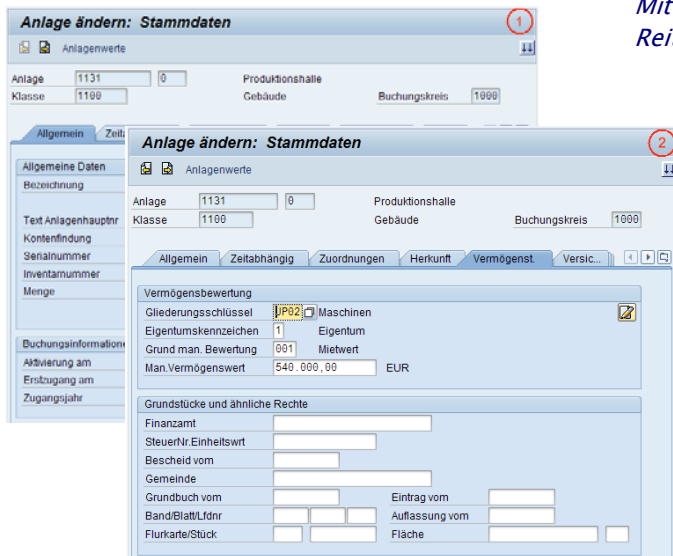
Anlage ändern: Stammdaten

1

Anlagenwerte

Anlage 1131 0 Produktionshalle
Klasse 1100 Gebäude Buchungskreis 1000

Allgemein Zeit

Allgemeine Daten
Bezeichnung

Text Anlagenhauptnr
Kontenfindung
Serialnummer
Inventarnummer
Menge

Buchungsinformatione
Aktivierung am
Erstzugang am
Zugangsjahr

Mit
Rei

Anlage ändern: Stammdaten

2

Anlagenwerte

Anlage 1131 0 Produktionshalle
Klasse 1100 Gebäude Buchungskreis 1000

Allgemein | Zeitabhängig | Zuordnungen | Herkunft | Vermögenst. | Versic...

Vermögensbewertung
Gliederungsschlüssel JP02 Maschinen
Eigentumskennzeichen 1 Eigentum
Grund man. Bewertung 001 Mietwert
Man.Vermögenswert 540.000,00 EUR

Grundstücke und ähnliche Rechte
Finanzamt
SteuerNr.Einheitswrt
Bescheid vom
Gemeinde
Grundbuch vom Eintrag vom
Band/Blatt/Lfdnr Auflassung vom
Flurkarte/Stück Fläche